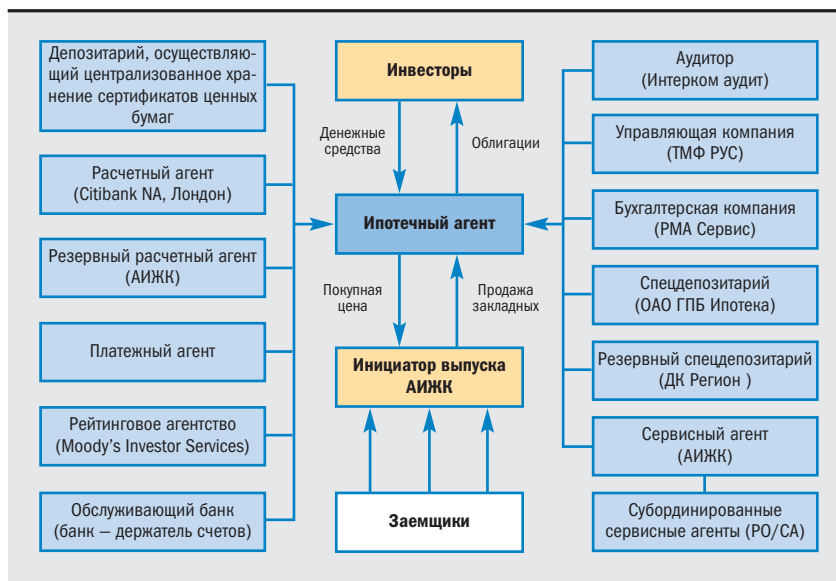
Депозитарий, осуществляющий централизованное хранение сертификатов ценных бумаг

Расчетный агент (Citibank NA, Лондон)

Резервный расчетный агент (АИЖК)

Платежный агент

Рейтинговое агентство (Moody's Investor Services)

Обслуживающий банк (банк – держатель счетов)

Инвесторы

Денежные средства

Облигации

Ипотечный агент

Покупная цена

Продажа закладных

Инициатор выпуска АИЖК

Заемщики

Аудитор (Интерком аудит)

Управляющая компания (ТМФ РУС)

Бухгалтерская компания (РМА Сервис)

Спецдепозитарий (ОАО ГПБ Ипотека)

Резервный спецдепозитарий (ДК Регион )

Сервисный агент (АИЖК)

Субординированные сервисные агенты (РО/СА)